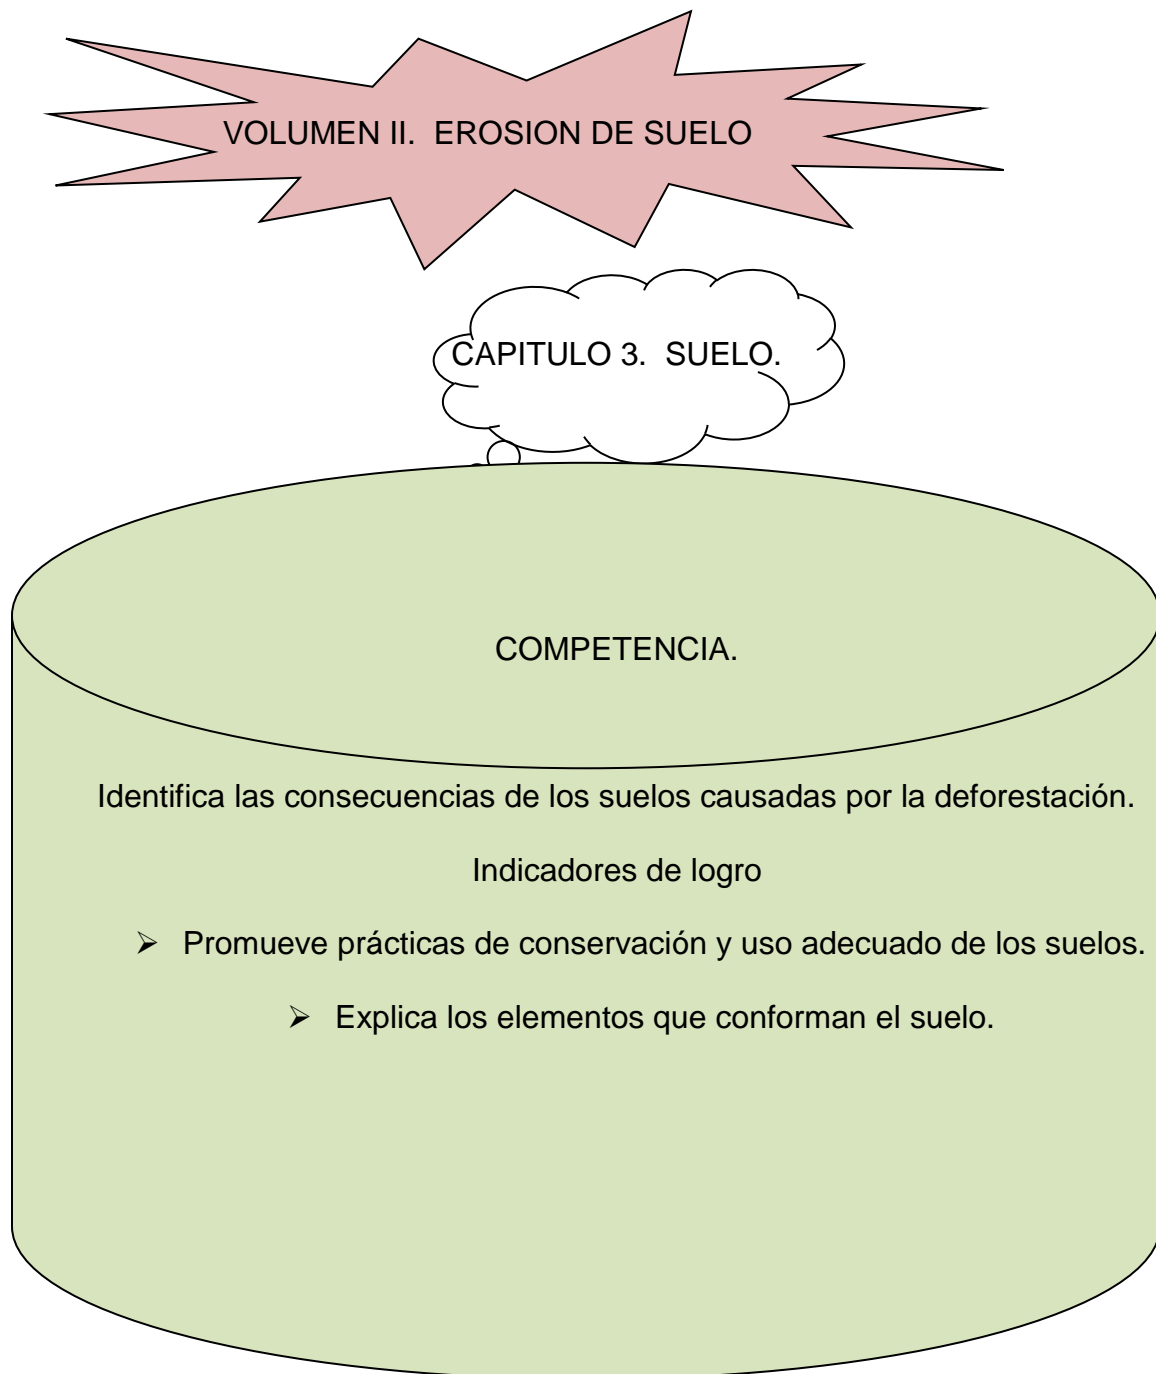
VOLUMEN II. EROSION DE SUELO

CAPITULO 3. SUELO.

COMPETENCIA.

Identifica las consecuencias de los suelos causadas por la deforestación.

Indicadores de logro

- Promueve prácticas de conservación y uso adecuado de los suelos.
- Explica los elementos que conforman el suelo.